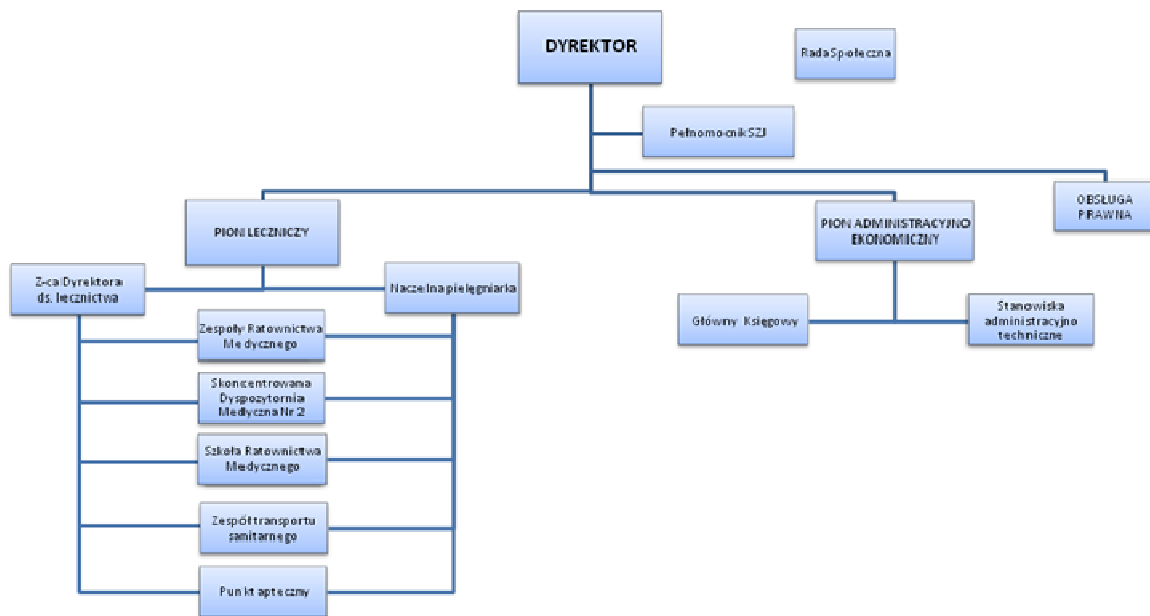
DYREKTOR

Rada Społeczna

Pełnomocnik SZJ

OBSŁUGA PRAWNA

PION LECZNICZY

PION ADMINISTRACYJNO EKONOMICZNY

Z-ca Dyrektora ds. lecznictwa

Naczelna pielęgniarka

Główny Księgowy

Stanowiska administracyjno techniczne

Zespoły Ratownictwa Medycznego

Skoncentrowana Dyspozytornia Medyczna Nr 2

Szkoła Ratownictwa Medycznego

Zespół transportu sanitarnego

Punkt apteczny